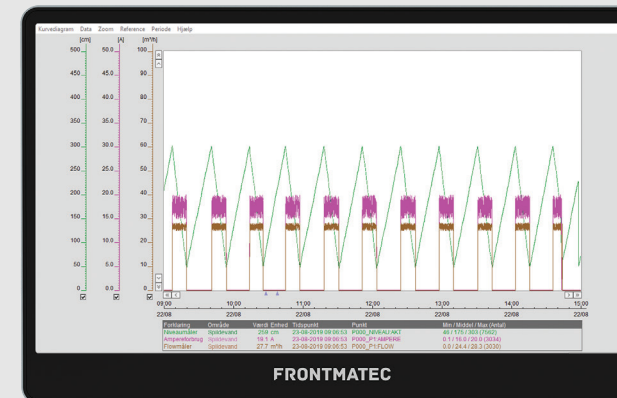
Kurvediagram Data Zoom Reference Periode Hjælp

[cm] [A] [m³/h]
500 50.0 100
450 45.0 90
400 40.0 80
350 35.0 70
300 30.0 60
250 25.0 50
200 20.0 40
150 15.0 30
100 10.0 20
50 5.0 10
0 0.0 0

09:00 22/08
10:00 22/08
11:00 22/08
12:00 22/08
13:00 22/08
14:00 22/08
15:00 22/08

| Forklaring | Område | Værdi | Enhed | Tidspunkt | Punkt | Min / Middel / Max (Antal) |
|---|---|---|---|---|---|---|
| Niveaumåler | Spildevand | 258 | cm | 23-08-2019 09:06:53 | P000_NIVEAU:AKT | 46 / 175 / 303 (7042) |
| Amperetorbrug | Spildevand | 19.1 | A | 23-08-2019 09:06:53 | P000_P1:AMPERE | 0.1 / 16.0 / 20.0 (3034) |
| Flowmåler | Spildevand | 27.7 | m³/h | 23-08-2019 09:06:53 | P000_P1:FLOW | 0.0 / 24.4 / 28.3 (3034) |

FRONTMATEC